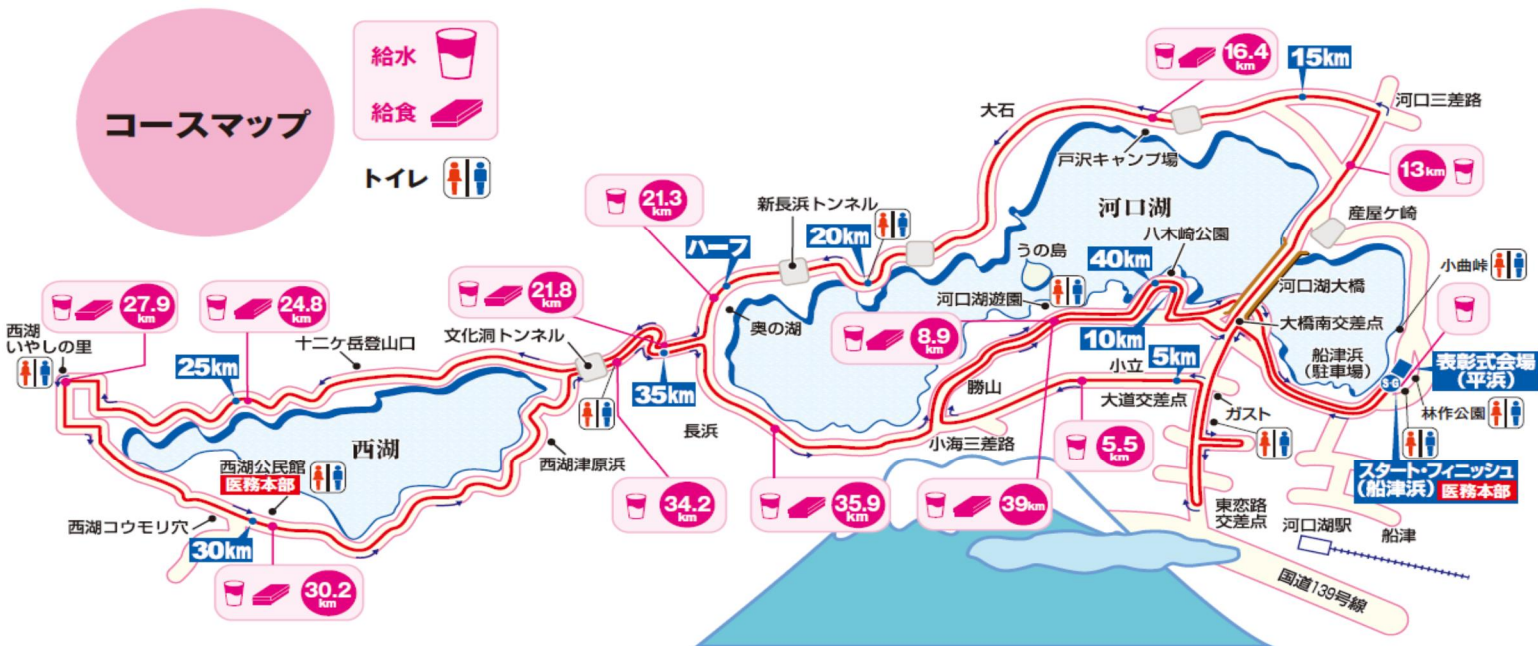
コースマップ

給水
給食
トイレ

16.4 km
15km
大石
河口三差路
戸沢キャンプ場
13km
21.3 km
新長浜トンネル
20km
河口湖
産屋ケ崎
ハーフ
うの島
八木崎公園
40km
小曲峠
27.9 km
24.8 km
21.8 km
河口湖遊園
河口湖大橋
西湖 いやしの里
十二ヶ岳登山口
文化洞トンネル
奥の湖
8.9 km
大橋南交差点
10km
5km
船津浜（駐車場）
表彰式会場（平浜）
25km
35km
小立
勝山
大道交差点
ガスト
林作公園
西湖
長浜
西湖津原浜
小海三差路
5.5 km
S・G
スタート・フィニッシュ（船津浜）
医務本部
西湖公民館
医務本部
34.2 km
35.9 km
39km
東恋路交差点
西湖コウモリ穴
30km
河口湖駅
船津
30.2 km
国道139号線